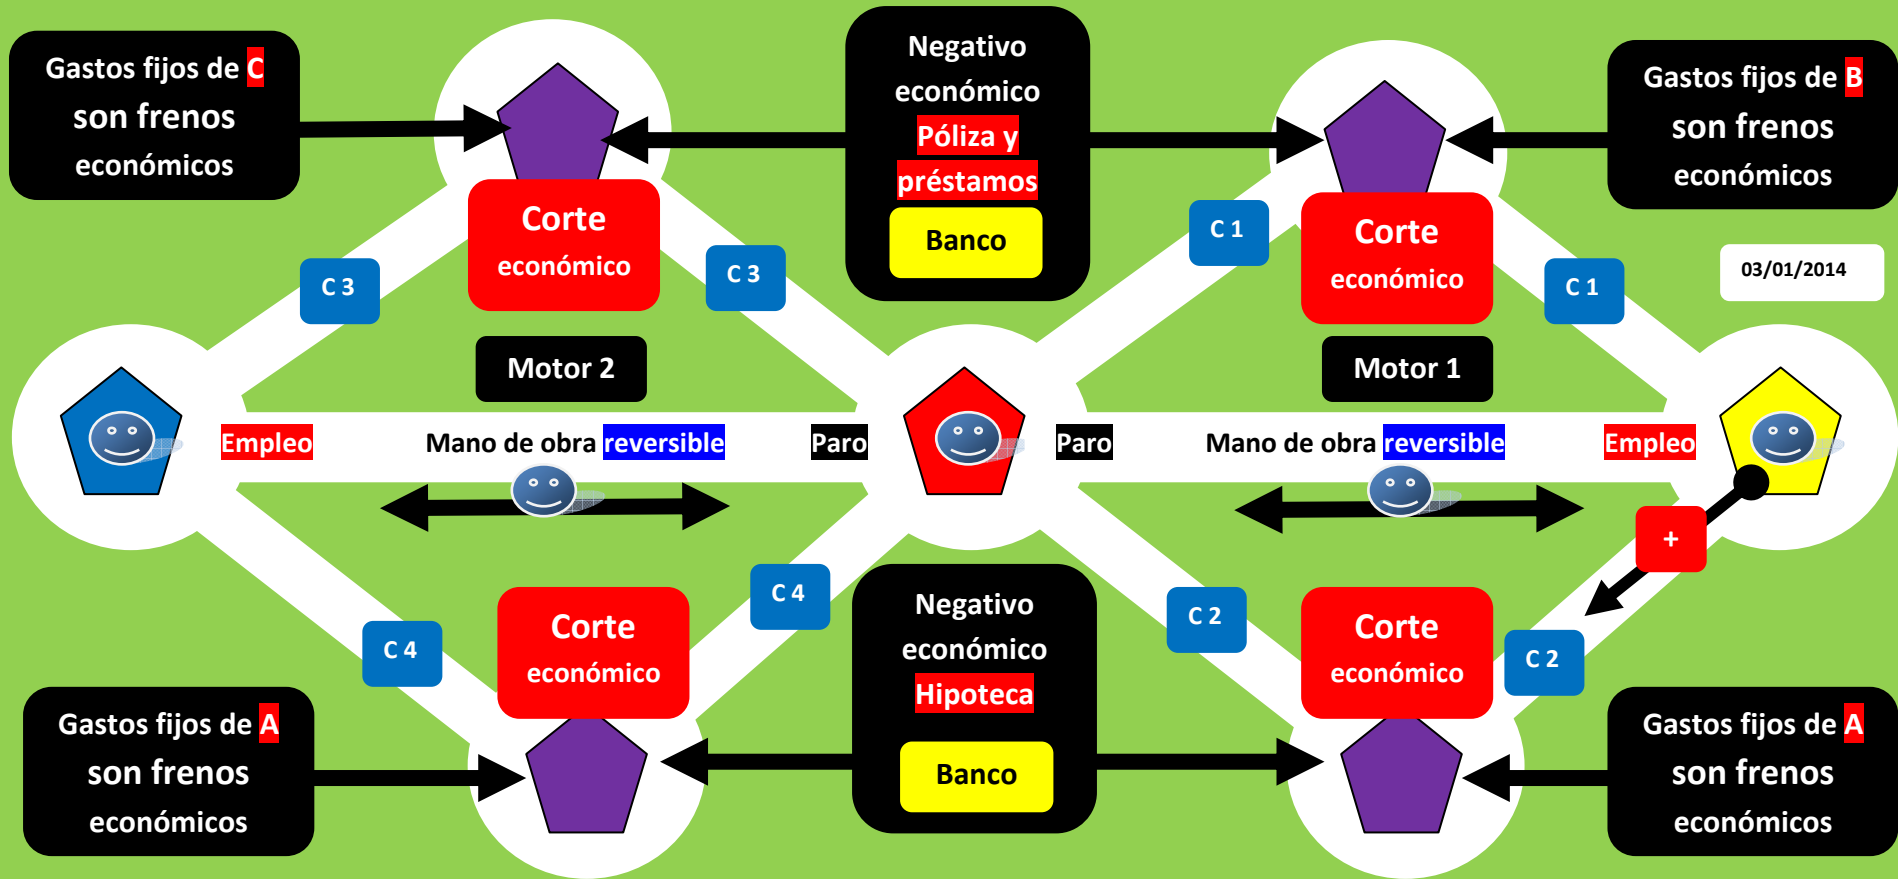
Gastos fijos de C son frenos económicos

Negativo económico Póliza y préstamos

Banco

Gastos fijos de B son frenos económicos

C 3

Corte económico

C 3

C 1

Corte económico

C 1

03/01/2014

Motor 2

Motor 1

Empleo

Mano de obra reversible

Paro

Paro

Mano de obra reversible

Empleo

+

C 4

C 4

Corte económico

Negativo económico Hipoteca

Banco

C 2

Corte económico

C 2

Gastos fijos de A son frenos económicos

Gastos fijos de A son frenos económicos